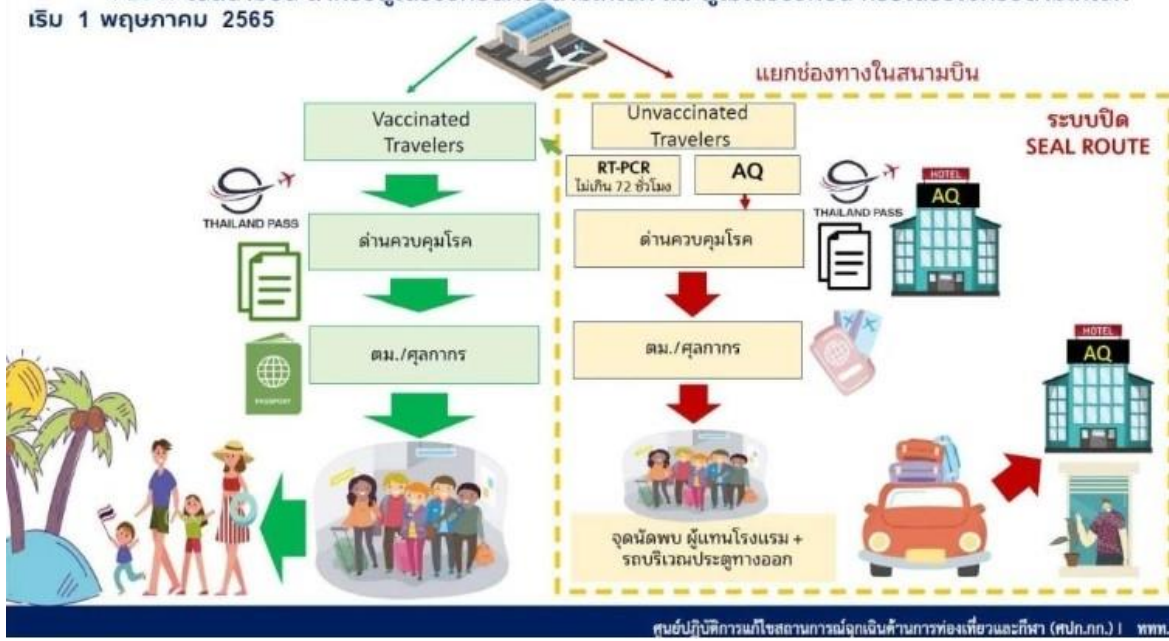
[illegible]
เริ่ม 1 พฤษภาคม 2565

แยกช่องทางในสนามบิน

Vaccinated Travelers

Unvaccinated Travelers

ระบบปิด
SEAL ROUTE

RT-PCR
ไม่เกิน 72 ชั่วโมง

AQ

HOTEL
AQ

THAILAND PASS

THAILAND PASS

ด่านควบคุมโรค

ด่านควบคุมโรค

ตม./ศุลกากร

ตม./ศุลกากร

PASSPORT

HOTEL
AQ

จุดนัดพบ ผู้แทนโรงแรม + รถบริเวณประตูทางออก

ศูนย์ปฏิบัติการแก้ไขสถานการณ์ฉุกเฉินด้านการท่องเที่ยวและกีฬา (ศปก.กก.) | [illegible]